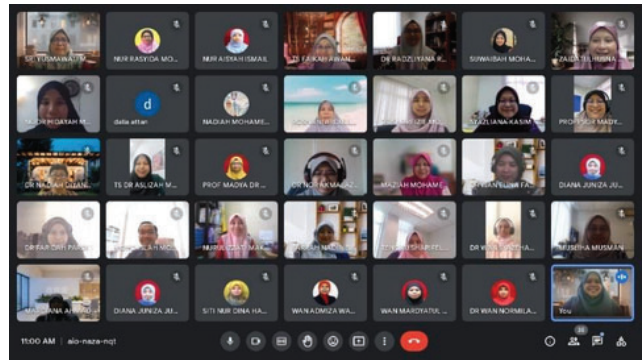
DR YUSMAWATI M...
NUR RASYIDA MO...
NUR AISYAH ISMAIL
TS FAIKAH AWANG...
DR RADZIYANA R...
SUWAIBAH MOHA...
ZAIDATUL HUSNA...
NOOR HIDAYAH M...
d
della aftari
NADIAH MOHAME...
NOOR AINI...
DR ...
SYAZLIANA KASIM
PROF MADYA...
DR NADIAH ...
TS DR ASLIZAH M...
PROF MADYA DR ...
DR NOR FAKHIAH ...
MAZIAH MOHAME...
DR ...
DIANA JUNIZA JU...
DR FARIDAH P...
...
NURUL IZZAT MAK...
...
...
DR WAN ...
NUSRAH MUSMAN
...
DIANA JUNIZA JU...
SITI NUR DINA HA...
WAN ADMIZA WA...
WAN MARDYATUL...
DR WAN NORMILA...
You
11:00 AM | aio-naza-nqt